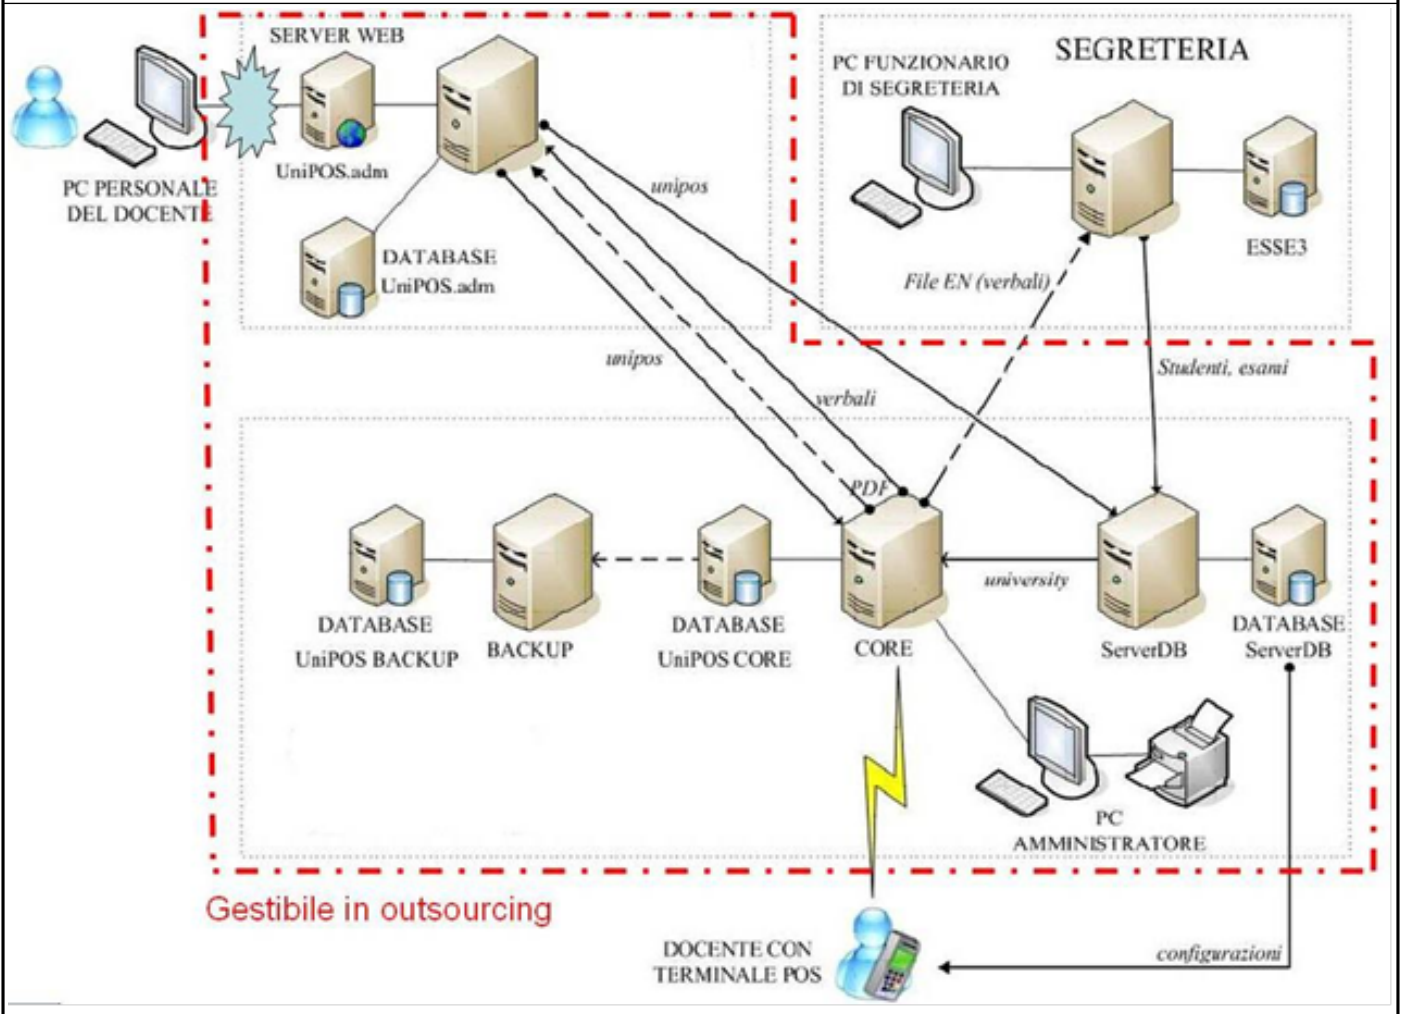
SERVER WEB

UniPOS.adm

DATABASE UniPOS.adm

PC PERSONALE DEL DOCENTE

SEGRETERIA

PC FUNZIONARIO DI SEGRETERIA

ESSE3

File EN (verbali)

unipos

unipos

verbali

Studenti, esami

PDF

DATABASE UniPOS BACKUP

BACKUP

DATABASE UniPOS CORE

CORE

university

ServerDB

DATABASE ServerDB

PC AMMINISTRATORE

Gestibile in outsourcing

DOCENTE CON TERMINALE POS

configurazioni